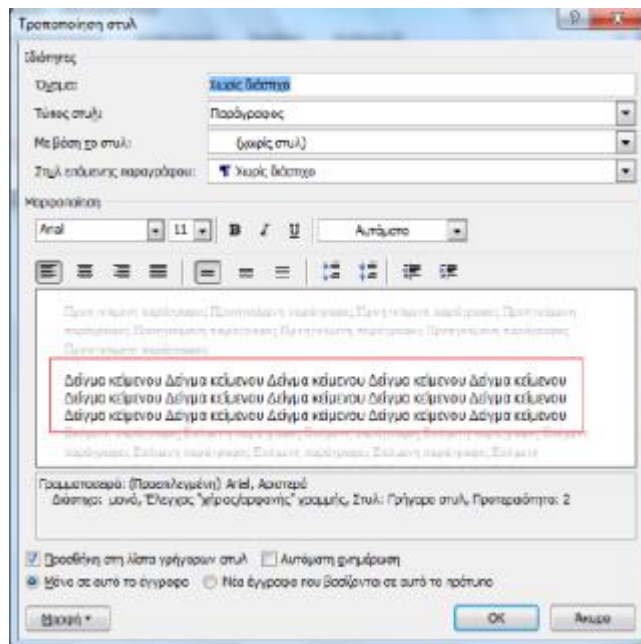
Τροποποίηση στυλ

Ιδιότητες

Όνομα: Χωρίς διάστιχο

Τύπος στυλ: Παράγραφος

Με βάση το στυλ: (χωρίς στυλ)

Στυλ επόμενης παραγράφου: Χωρίς διάστιχο

Μορφοποίηση

Arial 11 B I U Αυτόματο

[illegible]

Δείγμα κείμενου Δείγμα κείμενου Δείγμα κείμενου Δείγμα κείμενου Δείγμα κείμενου Δείγμα κείμενου Δείγμα κείμενου Δείγμα κείμενου Δείγμα κείμενου Δείγμα κείμενου Δείγμα κείμενου Δείγμα κείμενου Δείγμα κείμενου Δείγμα κείμενου Δείγμα κείμενου

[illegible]

Γραμματοσειρά: (Προεπιλεγμένη) Arial, Αριστερά
Διάστιχο: μονό, Έλεγχος "χήρας/ορφανής" γραμμής, Στυλ: Γρήγορο στυλ, Προτεραιότητα: 2

Προσθήκη στη λίστα γρήγορων στυλ  Αυτόματη ενημέρωση

Μόνο σε αυτό το έγγραφο  Νέα έγγραφα που βασίζονται σε αυτό το πρότυπο

Μορφή ▾  OK  Άκυρο